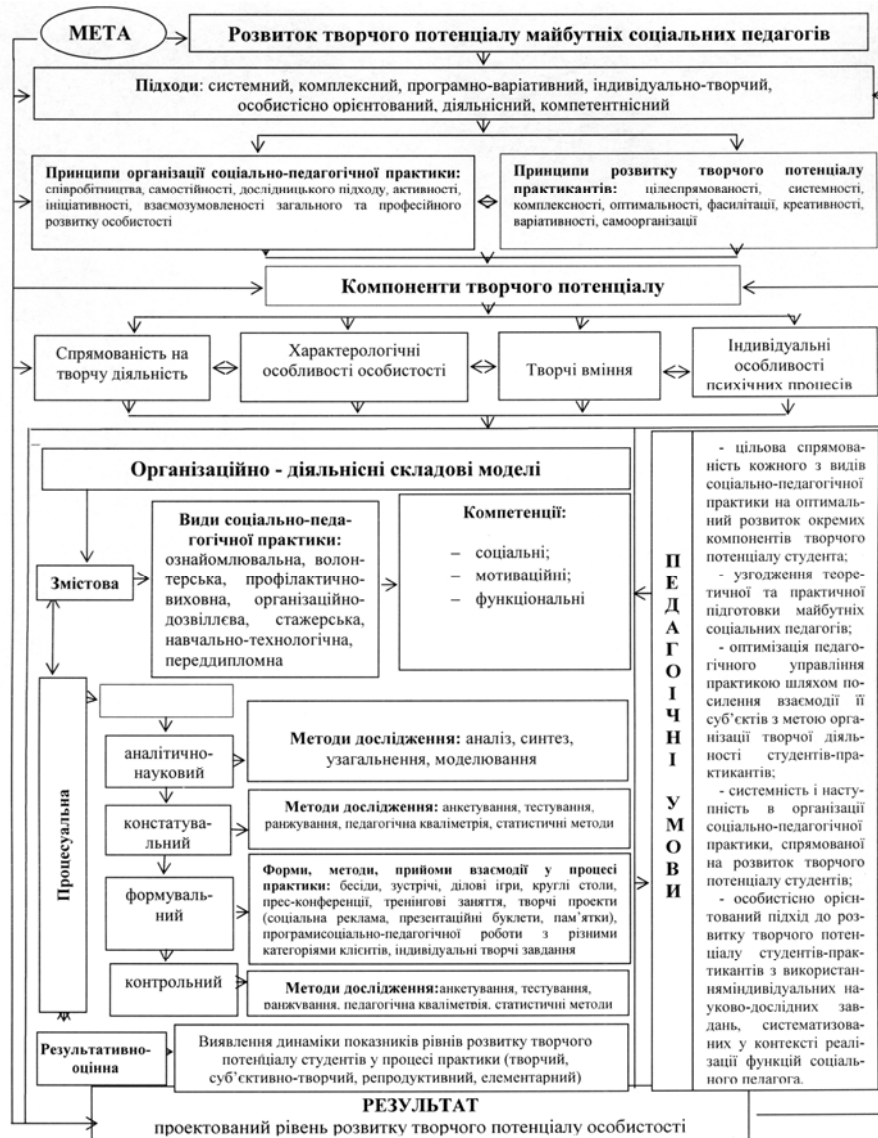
МЕТА

Розвиток творчого потенціалу майбутніх соціальних педагогів

Підходи: системний, комплексний, програмно-варіативний, індивідуально-творчий, особистісно орієнтований, діяльнісний, компетентнісний

Принципи організації соціально-педагогічної практики: співробітництва, самостійності, дослідницького підходу, активності, ініціативності, взаємозумовленості загального та професійного розвитку особистості

Принципи розвитку творчого потенціалу практикантів: цілеспрямованості, системності, комплексності, оптимальності, фасилітації, креативності, варіативності, самоорганізації

Компоненти творчого потенціалу

Спрямованість на творчу діяльність

Характерологічні особливості особистості

Творчі вміння

Індивідуальні особливості психічних процесів

Організаційно - діяльнісні складові моделі

Змістова

Види соціально-педагогічної практики: ознайомлювальна, волонтерська, профілактично-виховна, організаційно-дозвіллєва, стажерська, навчально-технологічна, переддипломна

Компетенції:
– соціальні;
– мотиваційні;
– функціональні

Процесуальна

аналітично-науковий

Методи дослідження: аналіз, синтез, узагальнення, моделювання

констатувальний

Методи дослідження: анкетування, тестування, ранжування, педагогічна кваліметрія, статистичні методи

формувальний

Форми, методи, прийоми взаємодії у процесі практики: бесіди, зустрічі, ділові ігри, круглі столи, прес-конференції, тренінгові заняття, творчі проекти (соціальна реклама, презентаційні буклети, пам'ятки), програмисоціально-педагогічної роботи з різними категоріями клієнтів, індивідуальні творчі завдання

контрольний

Методи дослідження:анкетування, тестування, ранжування, педагогічна кваліметрія, статистичні методи

Результативно-оцінна

Виявлення динаміки показників рівнів розвитку творчого потенціалу студентів у процесі практики (творчий, суб'єктивно-творчий, репродуктивний, елементарний)

ПЕДАГОГІЧНІ УМОВИ

- цільова спрямованість кожного з видів соціально-педагогічної практики на оптимальний розвиток окремих компонентів творчого потенціалу студента;
- узгодження теоретичної та практичної підготовки майбутніх соціальних педагогів;
- оптимізація педагогічного управління практикою шляхом посилення взаємодії її суб'єктів з метою організації творчої діяльності студентів-практикантів;
- системність і наступність в організації соціально-педагогічної практики, спрямованої на розвиток творчого потенціалу студентів;
- особистісно орієнтований підхід до розвитку творчого потенціалу студентів-практикантів з використанняминдивідуальних науково-дослідних завдань, систематизованих у контексті реалізації функцій соціального педагога.

РЕЗУЛЬТАТ
проектований рівень розвитку творчого потенціалу особистості